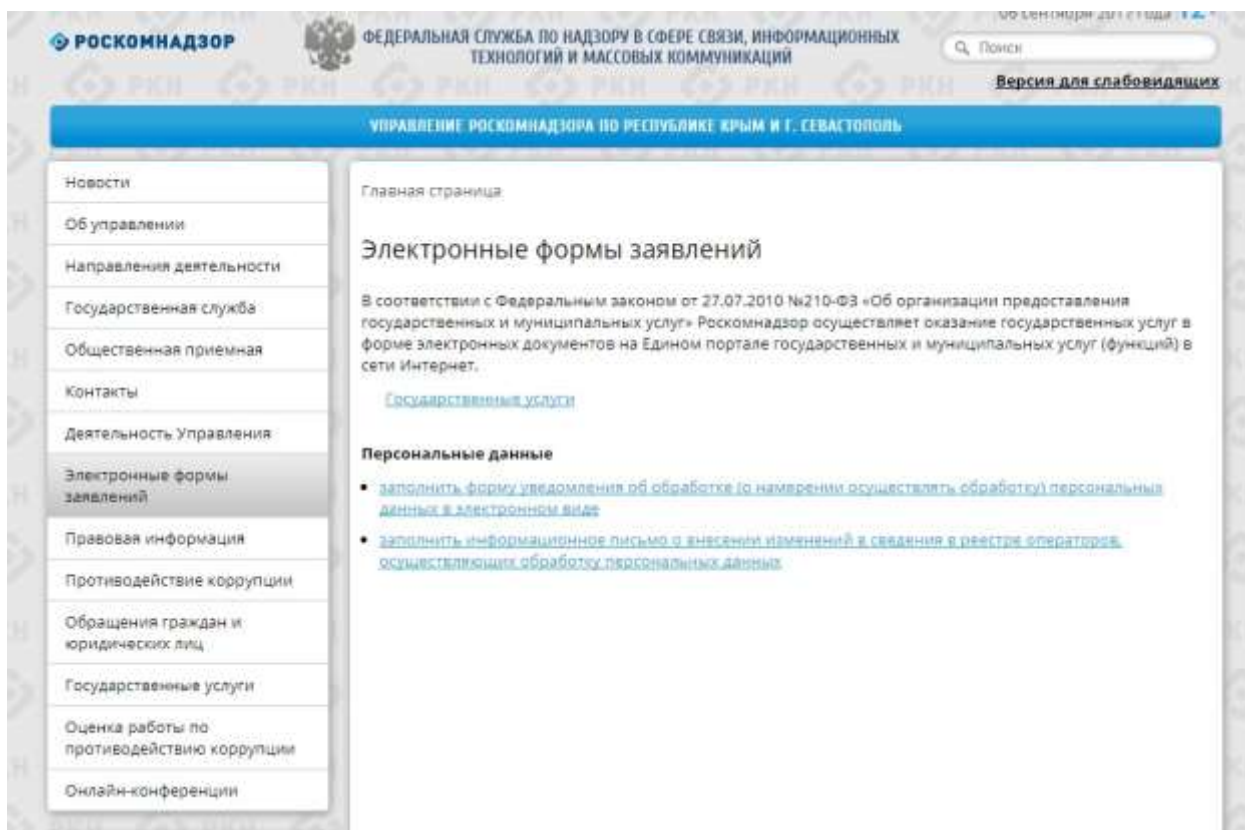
РОСКОМНАДЗОР

ФЕДЕРАЛЬНАЯ СЛУЖБА ПО НАДЗОРУ В СФЕРЕ СВЯЗИ, ИНФОРМАЦИОННЫХ ТЕХНОЛОГИЙ И МАССОВЫХ КОММУНИКАЦИЙ

06 сентября 2017 года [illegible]

Поиск

Версия для слабовидящих

УПРАВЛЕНИЕ РОСКОМНАДЗОРА ПО РЕСПУБЛИКЕ КРЫМ И Г. СЕВАСТОПОЛЬ

Новости
Об управлении
Направления деятельности
Государственная служба
Общественная приемная
Контакты
Деятельность Управления
Электронные формы заявлений
Правовая информация
Противодействие коррупции
Обращения граждан и юридических лиц
Государственные услуги
Оценка работы по противодействию коррупции
Онлайн-конференции

Главная страница

Электронные формы заявлений

В соответствии с Федеральным законом от 27.07.2010 №210-ФЗ «Об организации предоставления государственных и муниципальных услуг» Роскомнадзор осуществляет оказание государственных услуг в форме электронных документов на Едином портале государственных и муниципальных услуг (функций) в сети Интернет.

Государственные услуги

Персональные данные

• заполнить форму уведомления об обработке (о намерении осуществлять обработку) персональных данных в электронном виде

• заполнить информационное письмо о внесении изменений в сведения в реестре операторов, осуществляющих обработку персональных данных